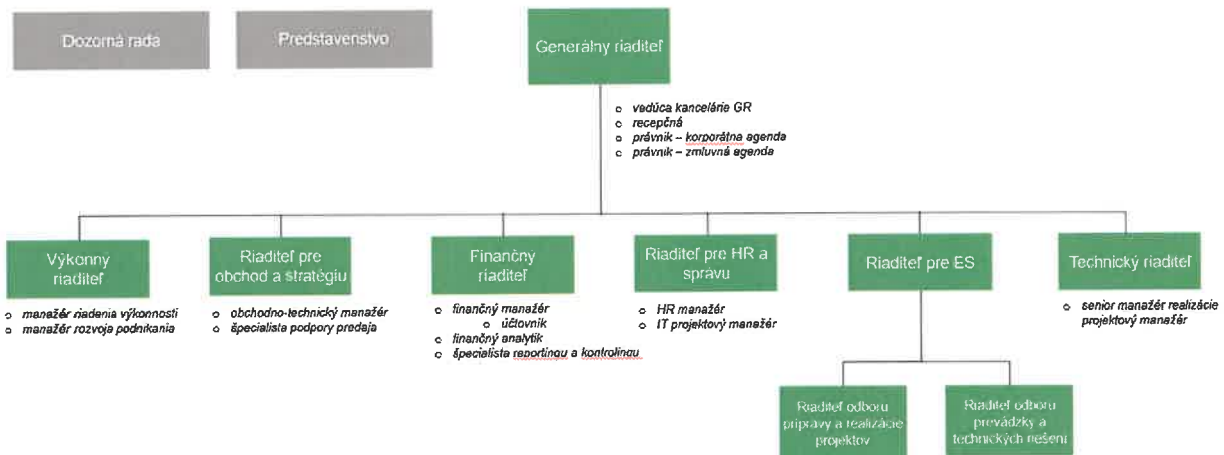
Dozorná rada

Predstavenstvo

Generálny riaditeľ

o vedúca kancelárie GR
o recepčná
o právnik – korporátna agenda
o právnik – zmluvná agenda

Výkonný riaditeľ

o manažér riadenia výkonnosti
o manažér rozvoja podnikania

Riaditeľ pre obchod a stratégiu

o obchodno-technický manažér
o špecialista podpory predaja

Finančný riaditeľ

o finančný manažér
o účtovník
o finančný analytik
o špecialista reportingu a kontrolingu

Riaditeľ pre HR a správu

o HR manažér
o IT projektový manažér

Riaditeľ pre ES

Riaditeľ odboru prípravy a realizácie projektov

Riaditeľ odboru prevádzky a technických riešení

Technický riaditeľ

o senior manažér realizácie projektový manažér